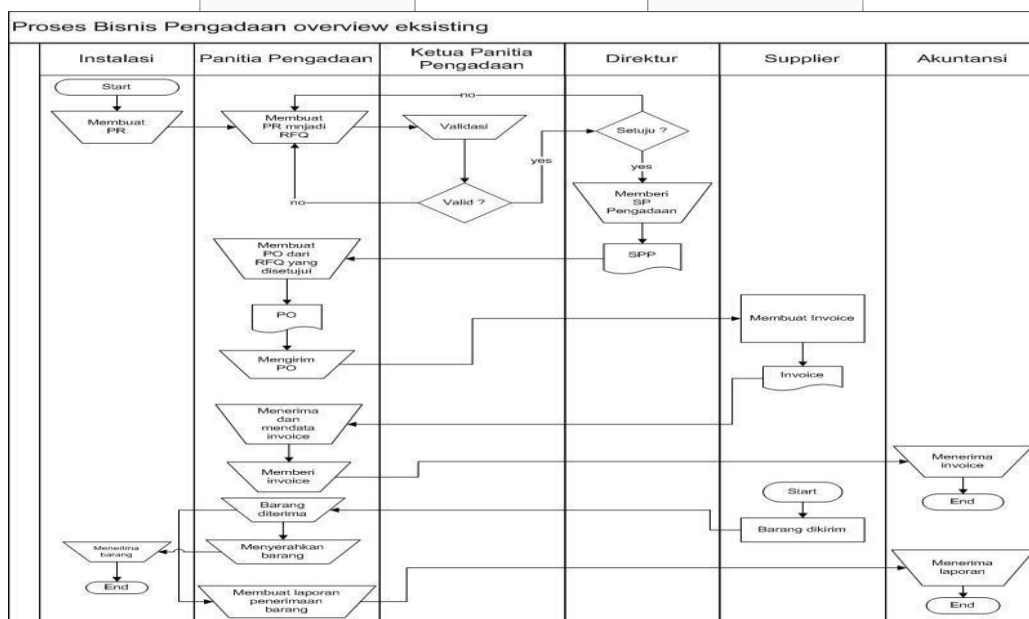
Proses Bisnis Pengadaan overview eksisting

Instalasi

Panitia Pengadaan

Ketua Panitia Pengadaan

Direktur

Supplier

Akuntansi

Start

Membuat PR

Membuat PR mnjadi RFQ

no

Validasi

Setuju ?

yes

yes

Memberi SP Pengadaan

no

Valid ?

Membuat PO dari RFQ yang disetujui

SPP

PO

Membuat Invoice

Mengirim PO

Invoice

Menerima dan mendata invoice

Memberi invoice

Menerima invoice

Start

End

Barang diterima

Barang dikirim

Menerima barang

Menyerahkan barang

End

Membuat laporan penerimaan barang

Menerima laporan

End